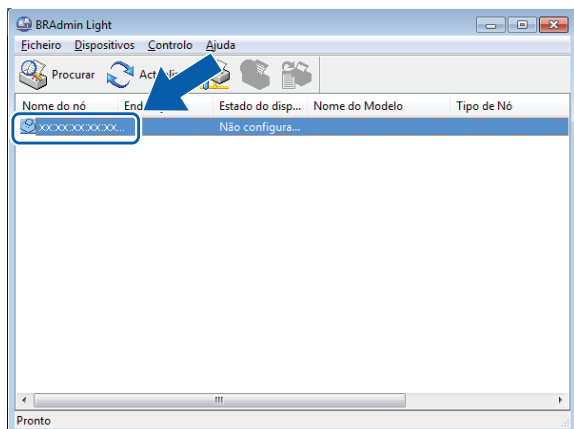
BRAdmin Light

Ficheiro Dispositivos Controlo Ajuda

Procurar Act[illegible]

| Nome do nó | End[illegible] | Estado do disp... | Nome do Modelo | Tipo de Nó |
|---|---|---|---|---|
| xx:xx:xx:xx:xx:xx... | | Não configura... | | |

Pronto